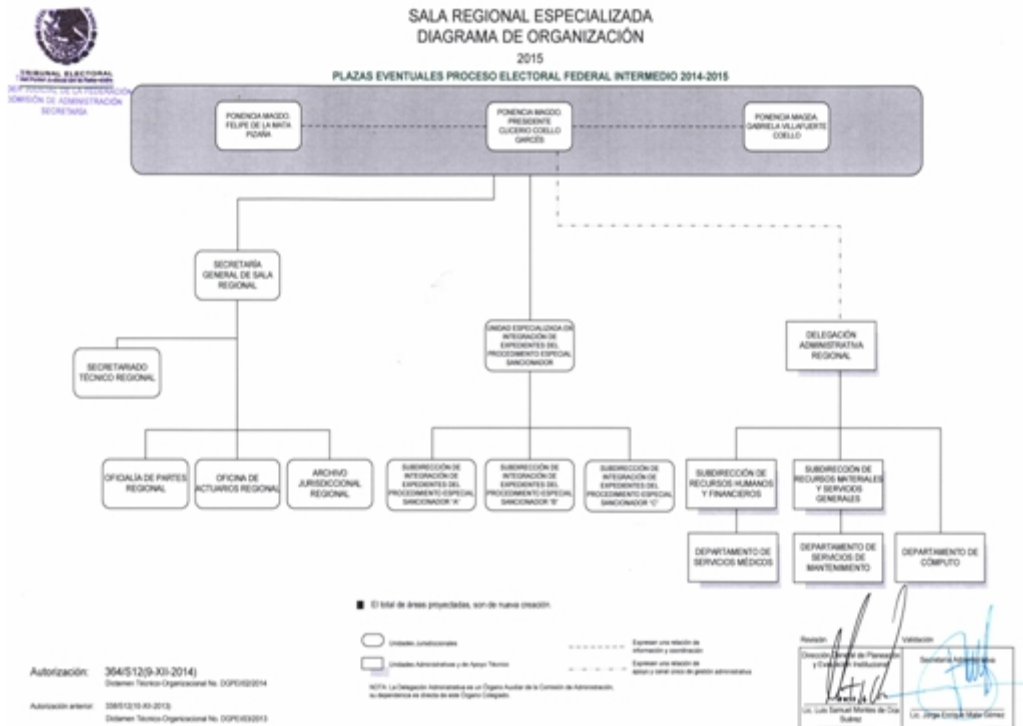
TRIBUNAL ELECTORAL
PODER JUDICIAL DE LA FEDERACIÓN
COMISIÓN DE ADMINISTRACIÓN
SECRETARÍA

SALA REGIONAL ESPECIALIZADA
DIAGRAMA DE ORGANIZACIÓN
2015
PLAZAS EVENTUALES PROCESO ELECTORAL FEDERAL INTERMEDIO 2014-2015

PONENCIA MAGDO. FELIPE DE LA MATA PIZAÑA

PONENCIA MAGDO. PRESIDENTE CLICERIO COELLO GARCÉS

PONENCIA MAGDA. GABRIELA VILLAFUERTE COELLO

SECRETARÍA GENERAL DE SALA REGIONAL

SECRETARIADO TÉCNICO REGIONAL

UNIDAD ESPECIALIZADA EN INTEGRACIÓN DE EXPEDIENTES DEL PROCEDIMIENTO ESPECIAL SANCIONADOR

DELEGACIÓN ADMINISTRATIVA REGIONAL

OFICIALÍA DE PARTES REGIONAL

OFICINA DE ACTUARIOS REGIONAL

ARCHIVO JURISDICCIONAL REGIONAL

SUBDIRECCIÓN DE INTEGRACIÓN DE EXPEDIENTES DEL PROCEDIMIENTO ESPECIAL SANCIONADOR "A"

SUBDIRECCIÓN DE INTEGRACIÓN DE EXPEDIENTES DEL PROCEDIMIENTO ESPECIAL SANCIONADOR "B"

SUBDIRECCIÓN DE INTEGRACIÓN DE EXPEDIENTES DEL PROCEDIMIENTO ESPECIAL SANCIONADOR "C"

SUBDIRECCIÓN DE RECURSOS HUMANOS Y FINANCIEROS

SUBDIRECCIÓN DE RECURSOS MATERIALES Y SERVICIOS GENERALES

DEPARTAMENTO DE SERVICIOS MÉDICOS

DEPARTAMENTO DE SERVICIOS DE MANTENIMIENTO

DEPARTAMENTO DE CÓMPUTO

El total de áreas proyectadas, son de nueva creación.

Unidades Jurisdiccionales

Unidades Administrativas y de Apoyo Técnico

Expresan una relación de información y coordinación

Expresan una relación de apoyo y servicios de gestión administrativa

NOTA: La Delegación Administrativa es un Órgano Auxiliar de la Comisión de Administración, su dependencia es directa de este Órgano Colegiado.

Autorización: 364/S12(9-XI-2014)
Dictamen Técnico-Organizacional No. DGPE/02/2014

Autorización anterior: 338/S12(10-XI-2013)
Dictamen Técnico-Organizacional No. DGPE/03/2013

Revisión
Dirección General de Planeación y Evaluación Institucional
Lic. Luis Samuel Montes de Oca Suárez

Validación
Secretaría Administrativa
Lic. Jorge Enrique Mata Gómez